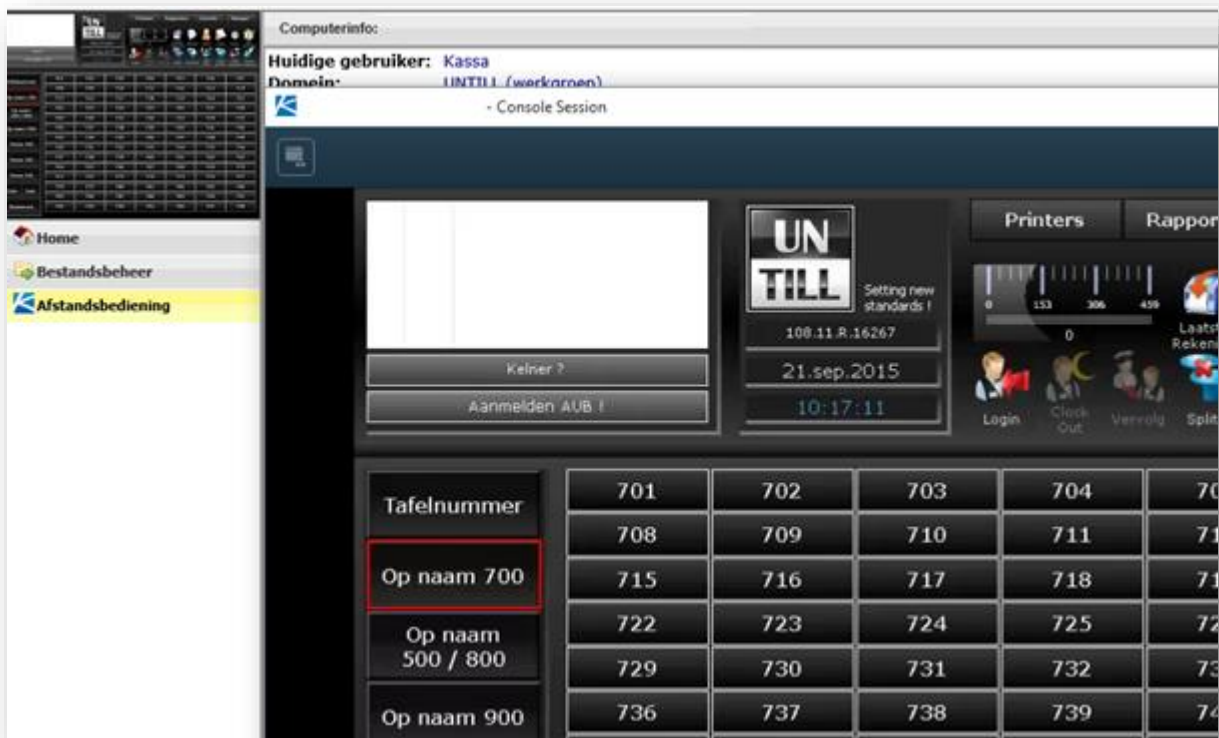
Computerinfo:

Huidige gebruiker: Kassa
Domein: UNTILL (werkgroep)

Home
Bestandsbeheer
Afstandsbediening

- Console Session

UN TILL
Setting new standards !
108.11.R.16267
21.sep.2015
10:17:11

Kelner ?
Aanmelden AUB !

Printers
Rappor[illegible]

0 153 306 459
0
Laats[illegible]
Reken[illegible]

Login
Clock Out
Vervolg
Split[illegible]

Tafelnummer
Op naam 700
Op naam 500 / 800
Op naam 900

| 701 | 702 | 703 | 704 | 70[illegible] |
|---|---|---|---|---|
| 708 | 709 | 710 | 711 | 71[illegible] |
| 715 | 716 | 717 | 718 | 71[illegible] |
| 722 | 723 | 724 | 725 | 72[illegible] |
| 729 | 730 | 731 | 732 | 73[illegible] |
| 736 | 737 | 738 | 739 | 74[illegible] |